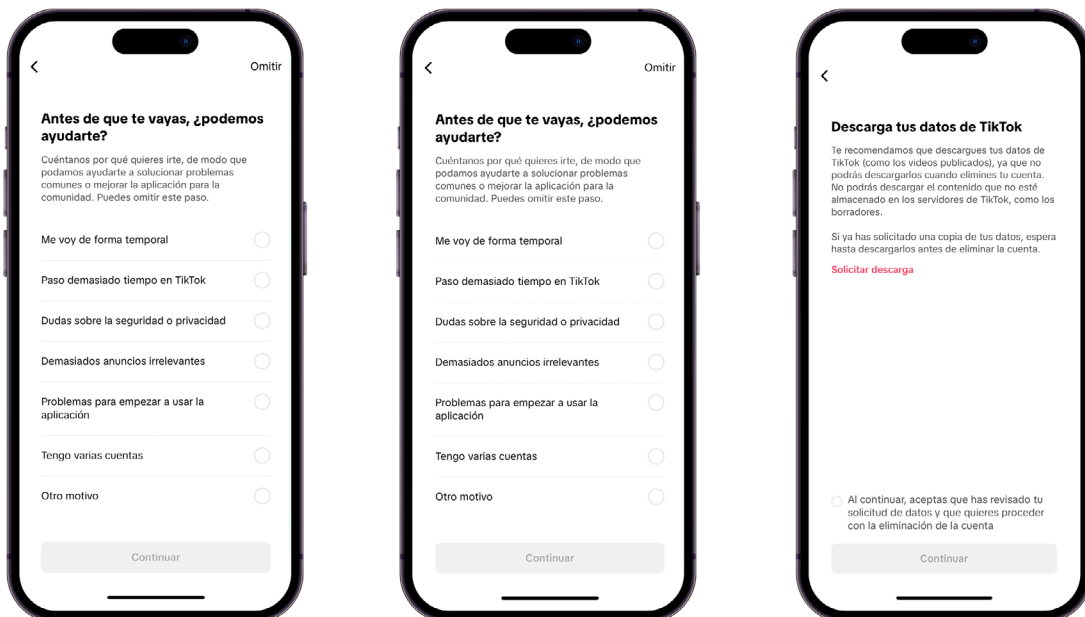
<

Omitir

Antes de que te vayas, ¿podemos ayudarte?

Cuéntanos por qué quieres irte, de modo que podamos ayudarte a solucionar problemas comunes o mejorar la aplicación para la comunidad. Puedes omitir este paso.

Me voy de forma temporal

Paso demasiado tiempo en TikTok

Dudas sobre la seguridad o privacidad

Demasiados anuncios irrelevantes

Problemas para empezar a usar la aplicación

Tengo varias cuentas

Otro motivo

Continuar

<

Omitir

Antes de que te vayas, ¿podemos ayudarte?

Cuéntanos por qué quieres irte, de modo que podamos ayudarte a solucionar problemas comunes o mejorar la aplicación para la comunidad. Puedes omitir este paso.

Me voy de forma temporal

Paso demasiado tiempo en TikTok

Dudas sobre la seguridad o privacidad

Demasiados anuncios irrelevantes

Problemas para empezar a usar la aplicación

Tengo varias cuentas

Otro motivo

Continuar

<

Descarga tus datos de TikTok

Te recomendamos que descargues tus datos de TikTok (como los videos publicados), ya que no podrás descargarlos cuando elimines tu cuenta. No podrás descargar el contenido que no esté almacenado en los servidores de TikTok, como los borradores.

Si ya has solicitado una copia de tus datos, espera hasta descargarlos antes de eliminar la cuenta.

Solicitar descarga

Al continuar, aceptas que has revisado tu solicitud de datos y que quieres proceder con la eliminación de la cuenta

Continuar